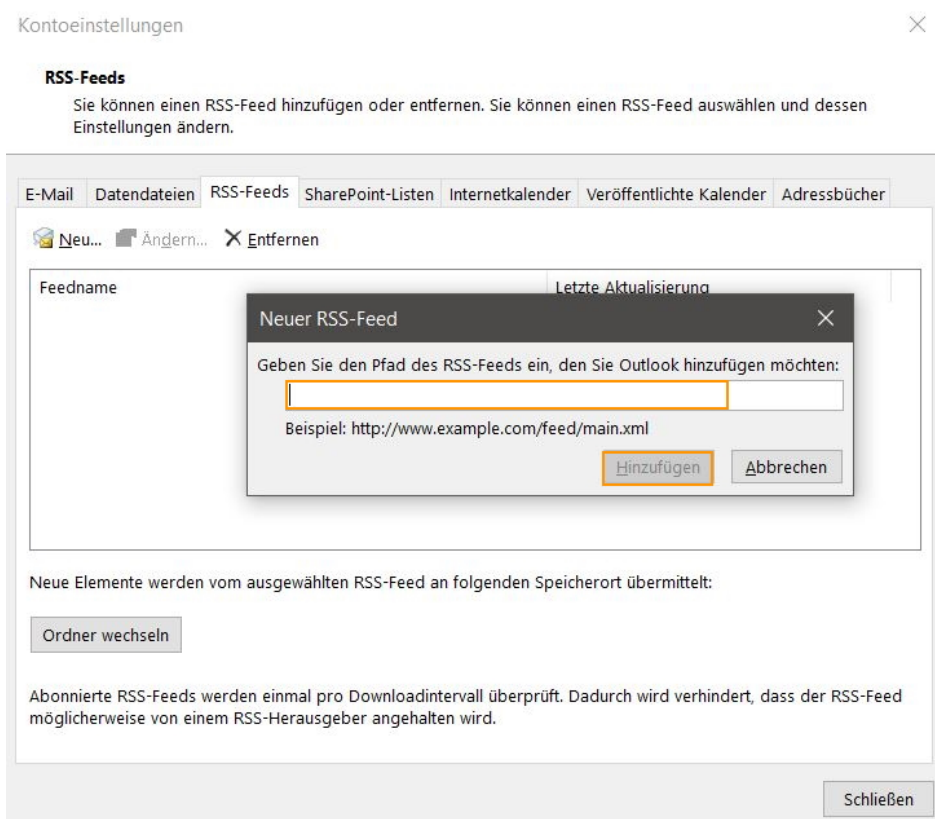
Kontoeinstellungen

RSS-Feeds

Sie können einen RSS-Feed hinzufügen oder entfernen. Sie können einen RSS-Feed auswählen und dessen Einstellungen ändern.

E-Mail | Datendateien | RSS-Feeds | SharePoint-Listen | Internetkalender | Veröffentlichte Kalender | Adressbücher

Neu... Ändern... Entfernen

Feedname | Letzte Aktualisierung

Neuer RSS-Feed

Geben Sie den Pfad des RSS-Feeds ein, den Sie Outlook hinzufügen möchten:

Beispiel: http://www.example.com/feed/main.xml

Hinzufügen | Abbrechen

Neue Elemente werden vom ausgewählten RSS-Feed an folgenden Speicherort übermittelt:

Ordner wechseln

Abonnierte RSS-Feeds werden einmal pro Downloadintervall überprüft. Dadurch wird verhindert, dass der RSS-Feed möglicherweise von einem RSS-Herausgeber angehalten wird.

Schließen